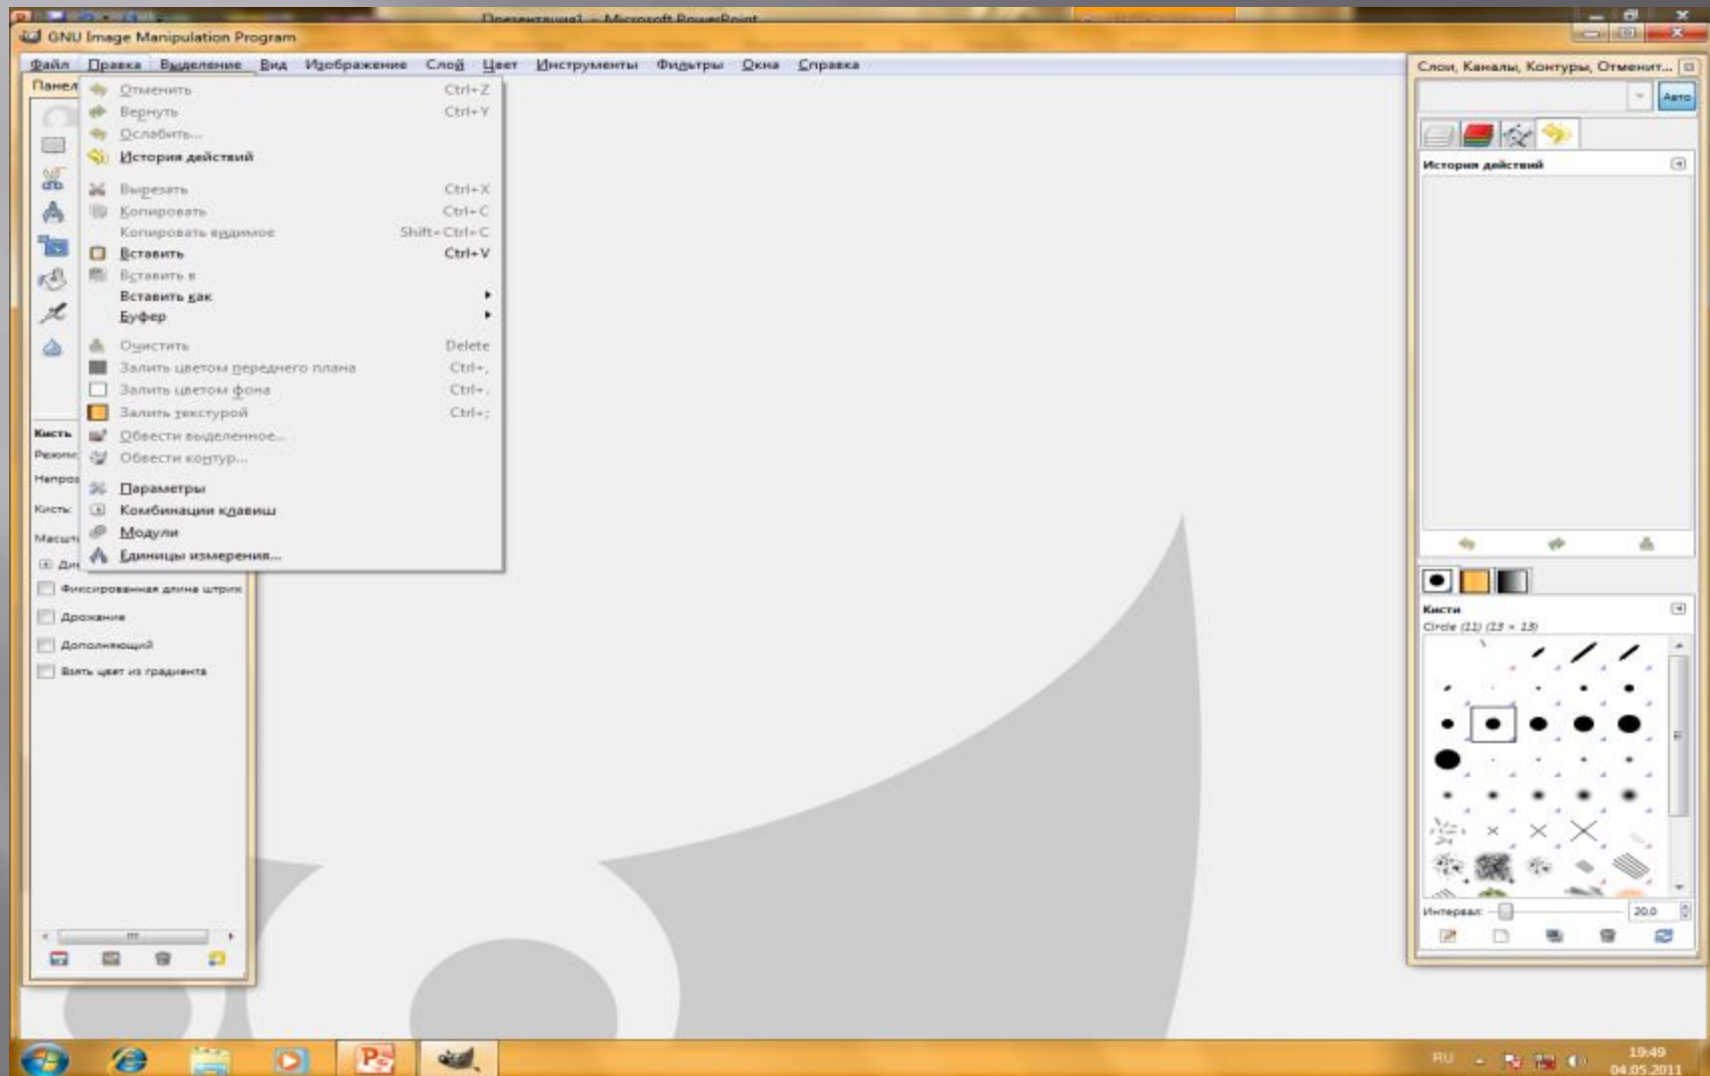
Презентация1 – Microsoft PowerPoint

GNU Image Manipulation Program

Файл Правка Выделение Вид Изображение Слой Цвет Инструменты Фильтры Окна Справка

Панел

Отменить Ctrl+Z
Вернуть Ctrl+Y
Ослабить...
История действий
Вырезать Ctrl+X
Копировать Ctrl+C
Копировать видимое Shift+Ctrl+C
Вставить Ctrl+V
Вставить в
Вставить как
Буфер
Очистить Delete
Залить цветом переднего плана Ctrl+,
Залить цветом фона Ctrl+.
Залить текстурой Ctrl+;
Обвести выделенное...
Обвести контур...
Параметры
Комбинации клавиш
Модули
Единицы измерения...

Кисть
Режим
Непроз
Кисть:
Масшт
Ди
Фиксированная длина штрих
Дрожание
Дополнительный
Взять цвет из градиента

Слои, Каналы, Контуры, Отменит...
Авто
История действий
Кисти
Circle (11) (13 × 13)
Интервал: 20.0

RU
19:49
04.05.2011